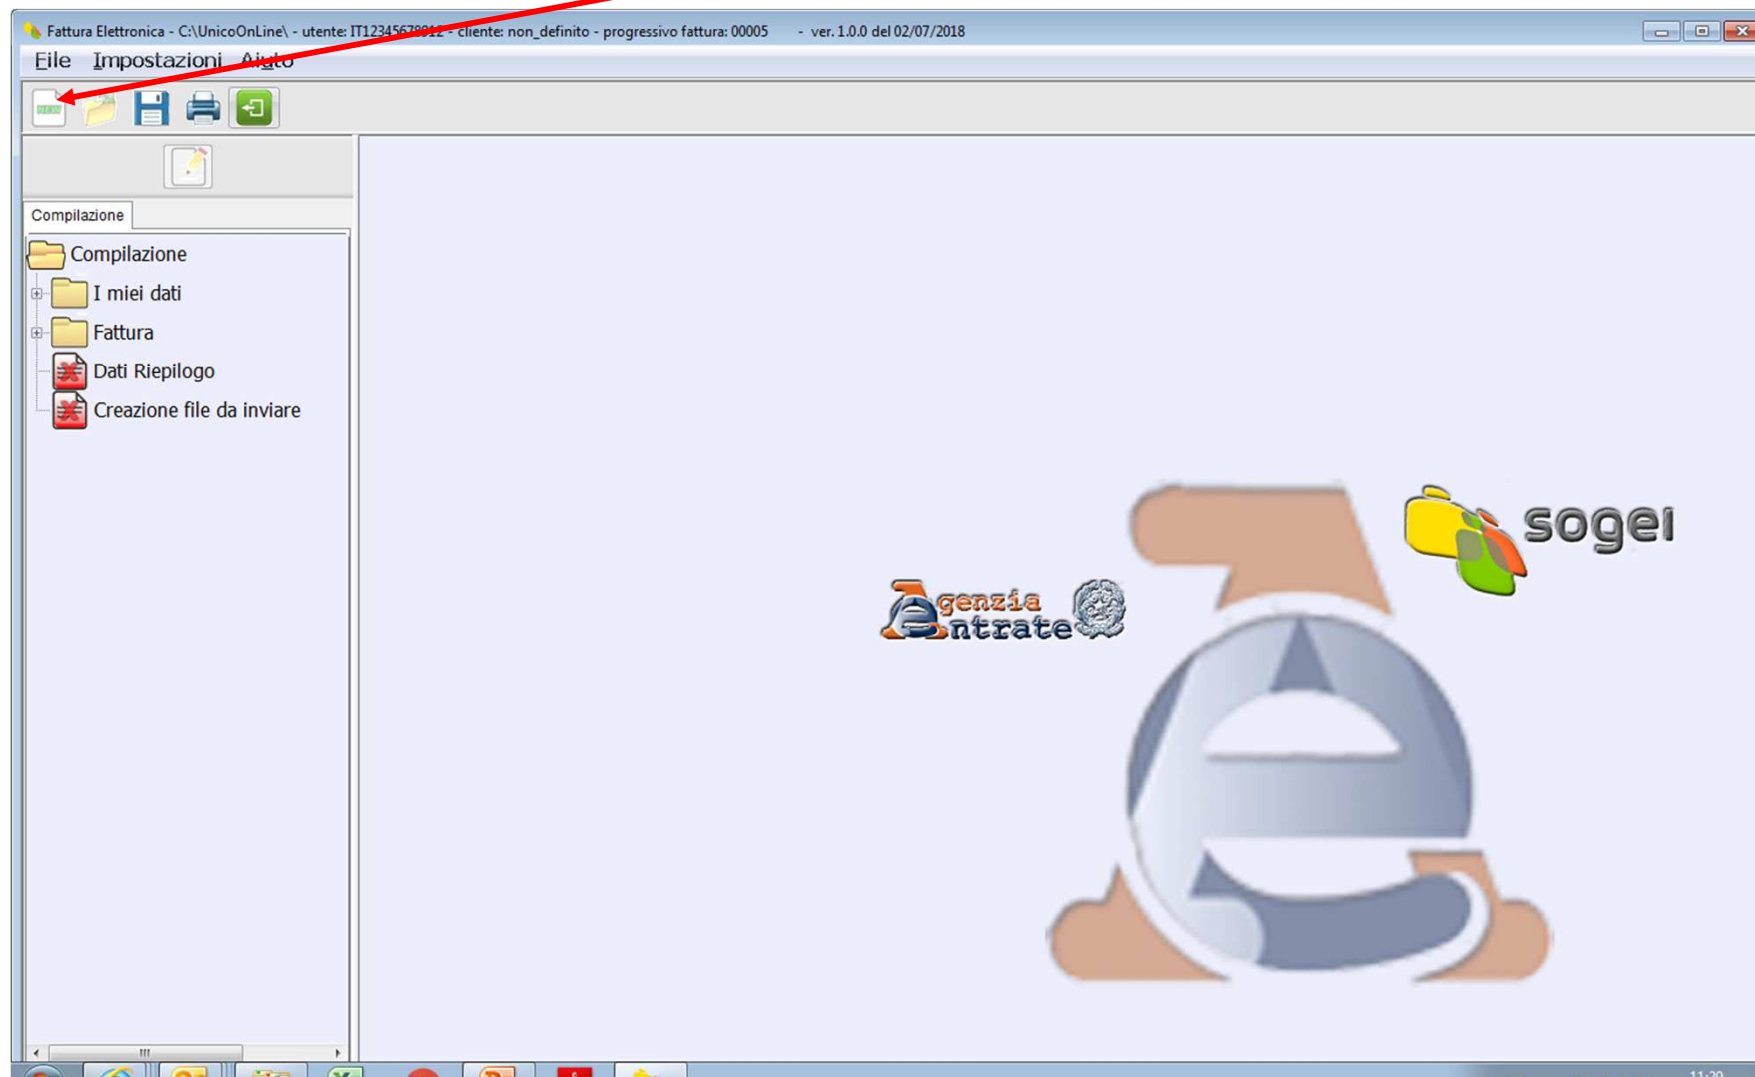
Fattura Elettronica - C:\UnicoOnLine\ - utente: IT12345678912 - cliente: non_definito - progressivo fattura: 00005 - ver. 1.0.0 del 02/07/2018

File Impostazioni Aiuto

Compilazione

Compilazione
I miei dati
Fattura
Dati Riepilogo
Creazione file da inviare

Agenzia Entrate

sogei